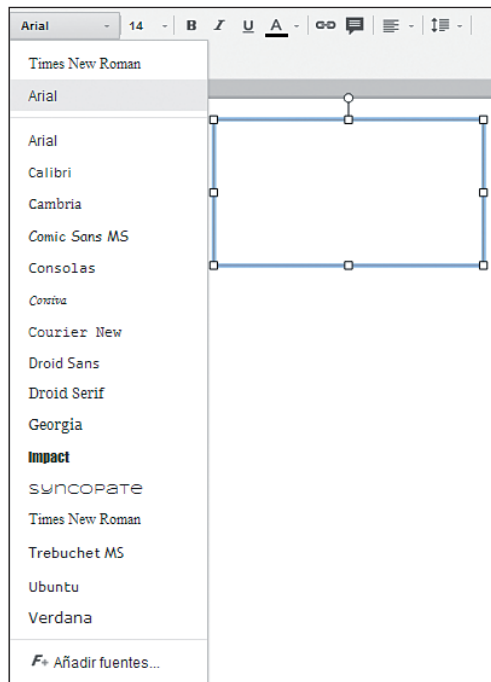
Arial 14 B I U A

Times New Roman

Arial

Arial

Calibri

Cambria

Comic Sans MS

Consolas

Corsiva

Courier New

Droid Sans

Droid Serif

Georgia

Impact

Syncopate

Times New Roman

Trebuchet MS

Ubuntu

Verdana

Añadir fuentes...